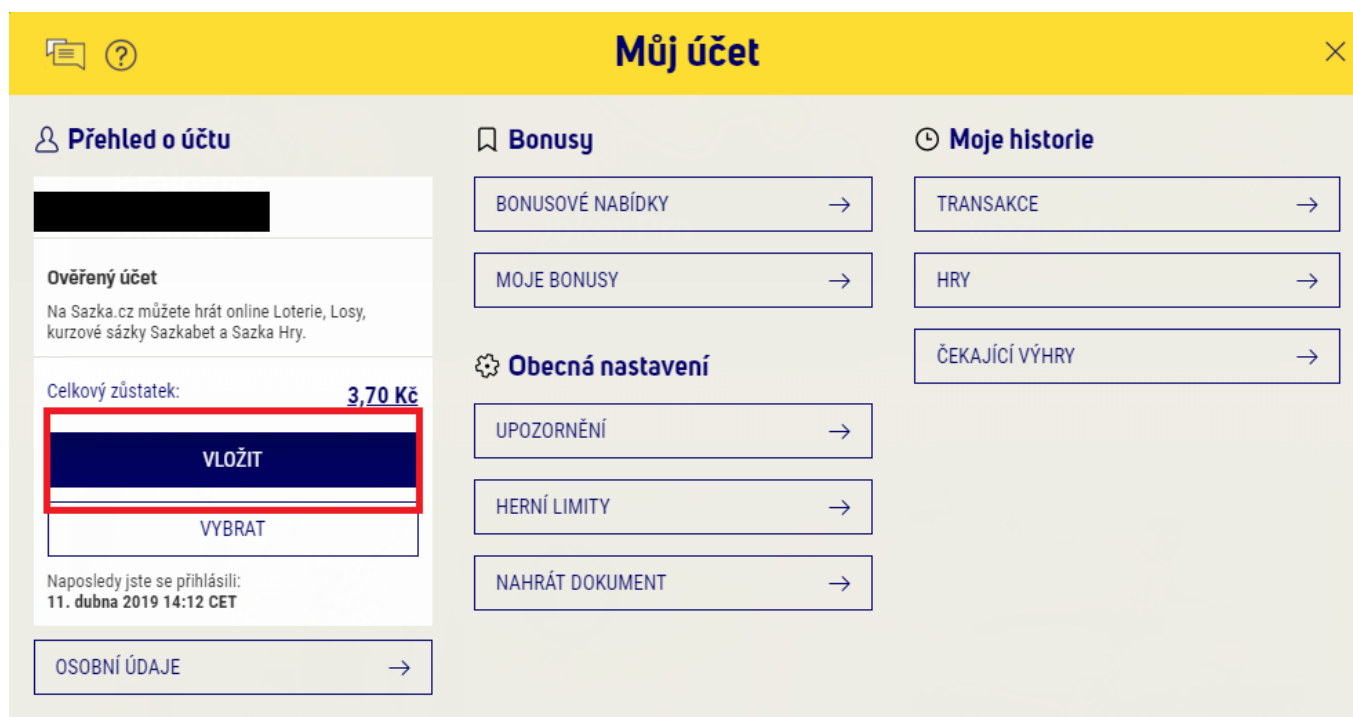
Můj účet

Přehled o účtu

Ověřený účet

Na Sazka.cz můžete hrát online Loterie, Losy, kurzové sázky Sazkabet a Sazka Hry.

Celkový zůstatek: 3,70 Kč

VLOŽIT

VYBRAT

Naposledy jste se přihlásili:
11. dubna 2019 14:12 CET

OSOBNÍ ÚDAJE →

Bonusy

BONUSOVÉ NABÍDKY →

MOJE BONUSY →

Obecná nastavení

UPOZORNĚNÍ →

HERNÍ LIMITY →

NAHRÁT DOKUMENT →

Moje historie

TRANSAKCE →

HRY →

ČEKAJÍCÍ VÝHRY →